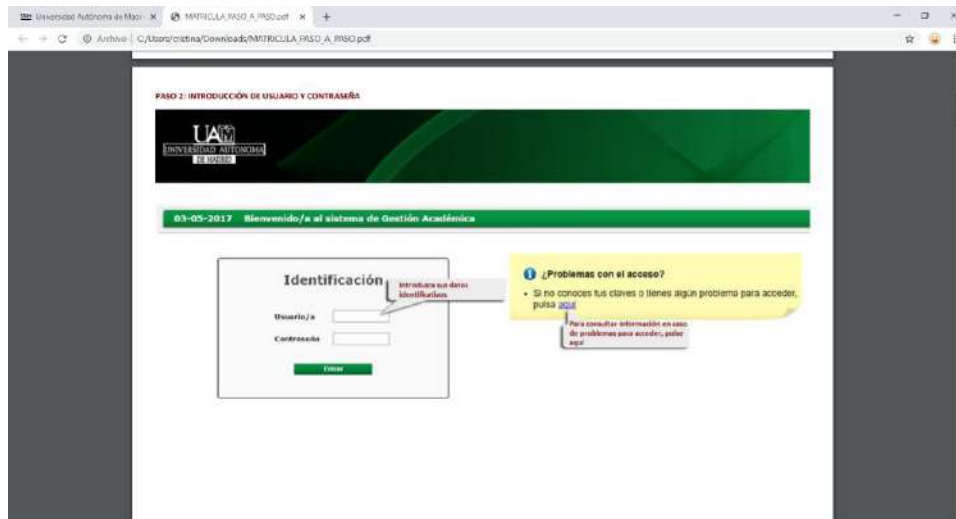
Universidad Autónoma de Madr ×
MATRICULA_PASO_A_PASO.pdf ×
+
Archivo | C:/Users/cristina/Downloads/MATRICULA_PASO_A_PASO.pdf

PASO 2: INTRODUCCIÓN DE USUARIO Y CONTRASEÑA

UAM
UNIVERSIDAD AUTONOMA
DE MADRID

03-05-2017 Bienvenido/a al sistema de Gestión Académica

Identificación
Introducir sus datos identificativos
Usuario/a
Contraseña
Entrar

¿Problemas con el acceso?
• Si no conoces tus claves o tienes algún problema para acceder, pulsa aquí
Para consultar información en caso de problemas para acceder, pulse aquí